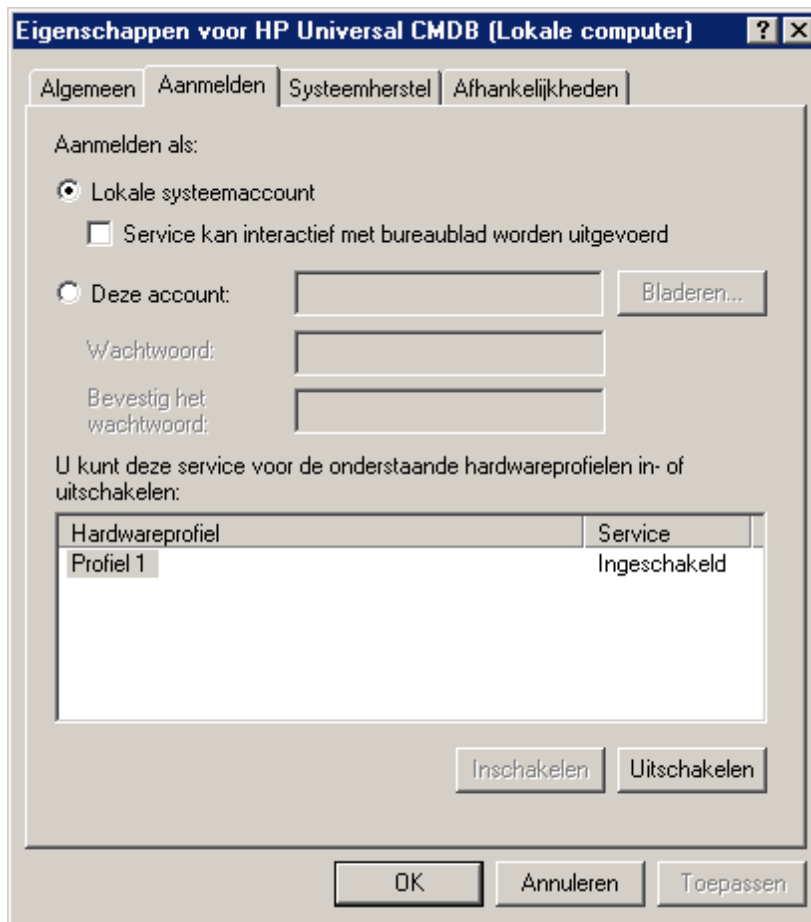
Eigenschappen voor HP Universal CMDB (Lokale computer) ? X

Algemeen | Aanmelden | Systeemherstel | Afhankelijkheden

Aanmelden als:

Lokale systeemaccount

Service kan interactief met bureaublad worden uitgevoerd

Deze account:

Bladeren...

Wachtwoord:

Bevestig het wachtwoord:

U kunt deze service voor de onderstaande hardwareprofielen in- of uitschakelen:

| Hardwareprofiel | Service |
|---|---|
| Profiel 1 | Ingeschakeld |

Inschakelen Uitschakelen

OK Annuleren Toepassen